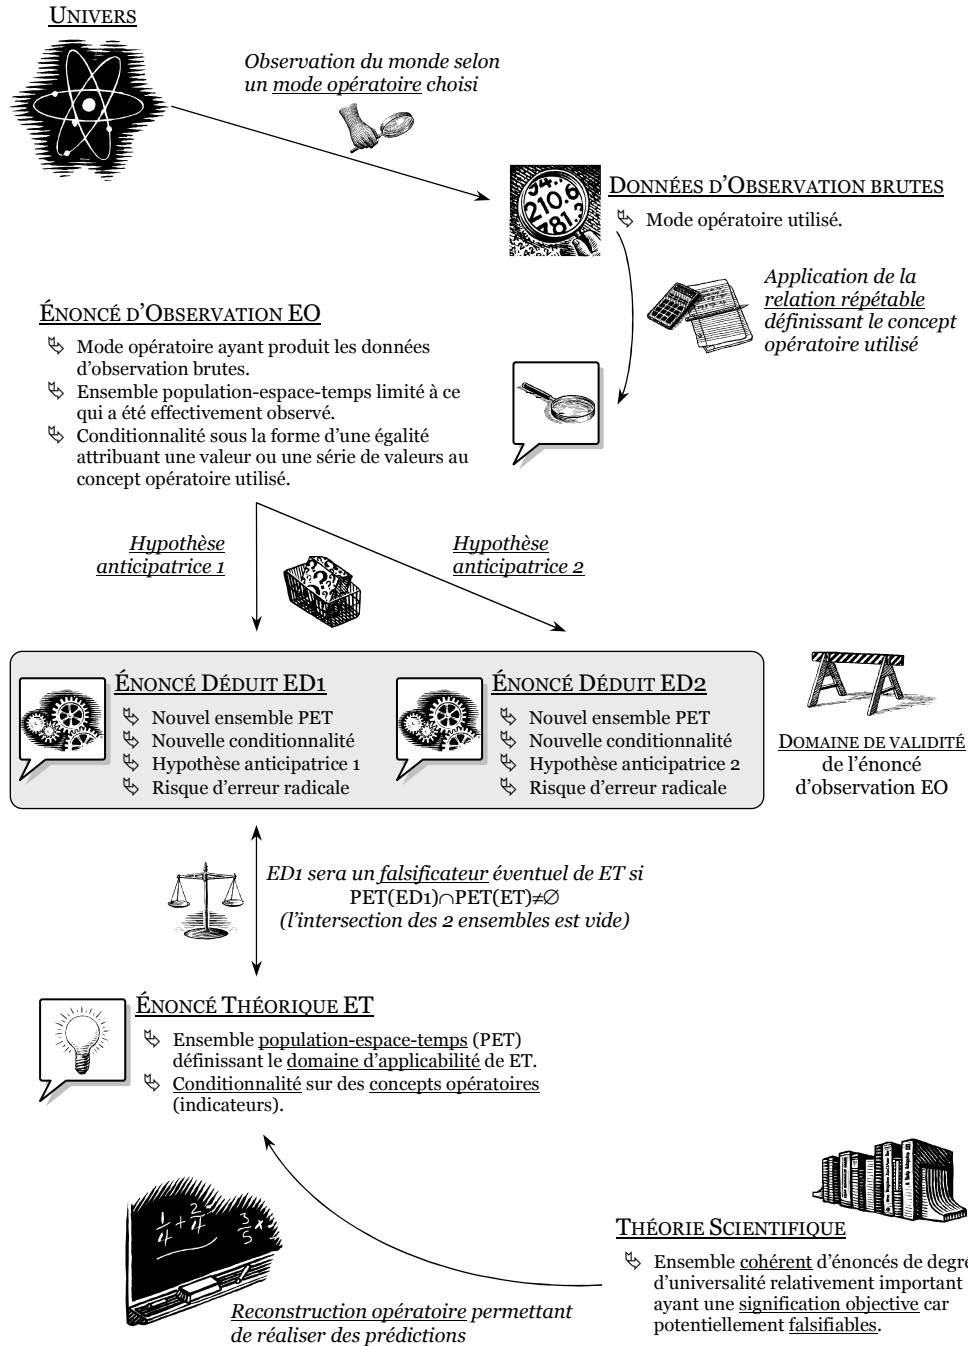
UNIVERS

*Observation du monde selon un mode opératoire choisi*

DONNÉES D'OBSERVATION BRUTES

94. 210.6 181.3

Mode opératoire utilisé.

*Application de la relation répétable définissant le concept opératoire utilisé*

ÉNONCÉ D'OBSERVATION EO

Mode opératoire ayant produit les données d'observation brutes.

Ensemble population-espace-temps limité à ce qui a été effectivement observé.

Conditionnalité sous la forme d'une égalité attribuant une valeur ou une série de valeurs au concept opératoire utilisé.

*Hypothèse anticipatrice 1*

*Hypothèse anticipatrice 2*

ÉNONCÉ DÉDUIT ED1

Nouvel ensemble PET

Nouvelle conditionnalité

Hypothèse anticipatrice 1

Risque d'erreur radicale

ÉNONCÉ DÉDUIT ED2

Nouvel ensemble PET

Nouvelle conditionnalité

Hypothèse anticipatrice 2

Risque d'erreur radicale

DOMAINE DE VALIDITÉ de l'énoncé d'observation EO

*ED1 sera un falsificateur éventuel de ET si* PET(ED1)$\cap$PET(ET)$\neq\varnothing$ *(l'intersection des 2 ensembles est vide)*

ÉNONCÉ THÉORIQUE ET

Ensemble population-espace-temps (PET) définissant le domaine d'applicabilité de ET.

Conditionnalité sur des concepts opératoires (indicateurs).

$\frac{1}{4}+\frac{2}{4}$ $\frac{3}{5}$x

THÉORIE SCIENTIFIQUE

Ensemble cohérent d'énoncés de degré d'universalité relativement important ayant une signification objective car potentiellement falsifiables.

*Reconstruction opératoire permettant de réaliser des prédictions*